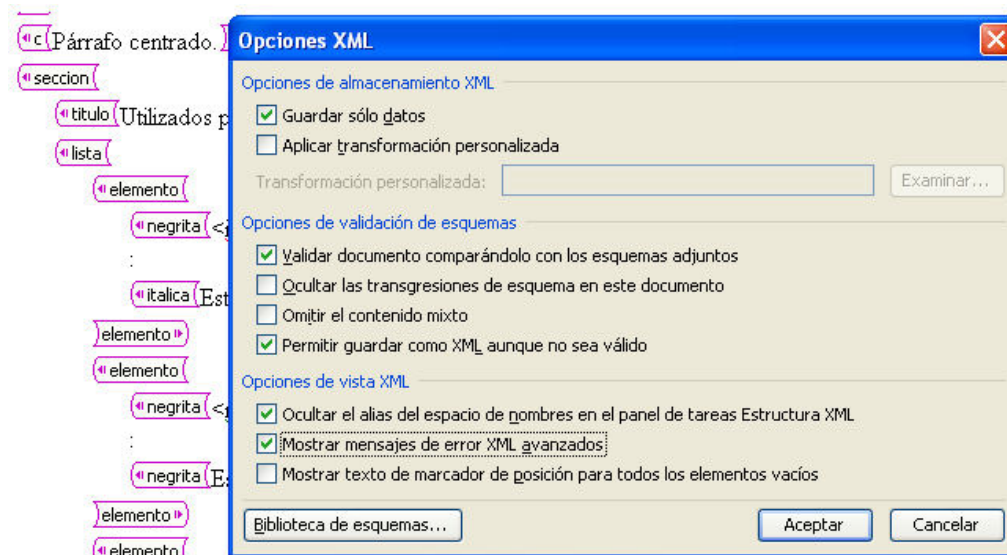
c Párrafo centrado.
seccion
titulo Utilizados p
lista
elemento
negrita <
:
italica Est
elemento
elemento
negrita <
:
negrita E
elemento
elemento

Opciones XML
Opciones de almacenamiento XML
Guardar sólo datos
Aplicar transformación personalizada
Transformación personalizada:
Examinar...
Opciones de validación de esquemas
Validar documento comparándolo con los esquemas adjuntos
Ocultar las transgresiones de esquema en este documento
Omitir el contenido mixto
Permitir guardar como XML aunque no sea válido
Opciones de vista XML
Ocultar el alias del espacio de nombres en el panel de tareas Estructura XML
Mostrar mensajes de error XML avanzados
Mostrar texto de marcador de posición para todos los elementos vacíos
Biblioteca de esquemas...
Aceptar
Cancelar